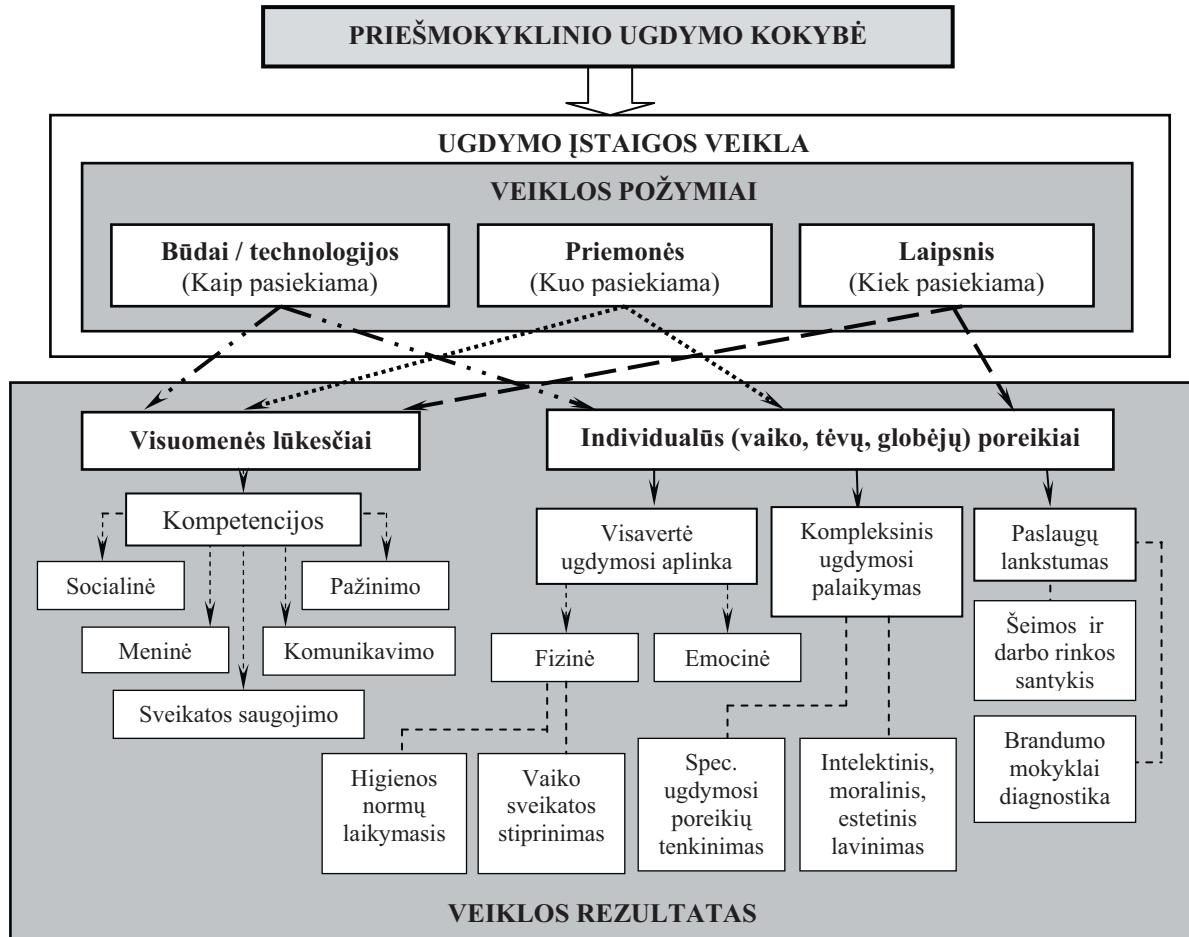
PRIEŠMOKYKLINIO UGDYMO KOKYBĖ

UGDYMO ĮSTAIGOS VEIKLA

VEIKLOS POŽYMIAI

Būdai / technologijos
(Kaip pasiekiama)

Priemonės
(Kuo pasiekiama)

Laipsnis
(Kiek pasiekiama)

Visuomenės lūkesčiai

Individualūs (vaiko, tėvų, globėjų) poreikiai

Kompetencijos

Socialinė

Pažinimo

Meninė

Komunikavimo

Sveikatos saugojimo

Visavertė ugdymosi aplinka

Kompleksinis ugdymosi palaikymas

Paslaugų lankstumas

Fizinė

Emocinė

Šeimos ir darbo rinkos santykis

Higienos normų laikymasis

Vaiko sveikatos stiprinimas

Spec. ugdymosi poreikių tenkinimas

Intelektinis, moralinis, estetinis lavinimas

Brandumo mokyklai diagnostika

VEIKLOS REZULTATAS